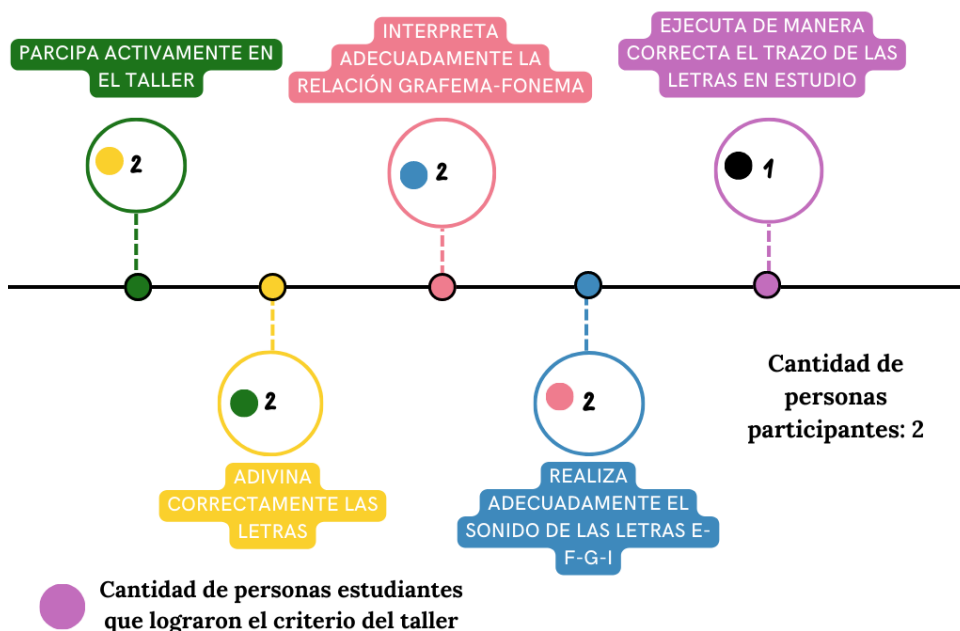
PARCIPA ACTIVAMENTE EN EL TALLER

2

INTERPRETA ADECUADAMENTE LA RELACIÓN GRAFEMA-FONEMA

2

EJECUTA DE MANERA CORRECTA EL TRAZO DE LAS LETRAS EN ESTUDIO

1

2

ADIVINA CORRECTAMENTE LAS LETRAS

2

REALIZA ADECUADAMENTE EL SONIDO DE LAS LETRAS E-F-G-I

Cantidad de personas participantes: 2

Cantidad de personas estudiantes que lograron el criterio del taller